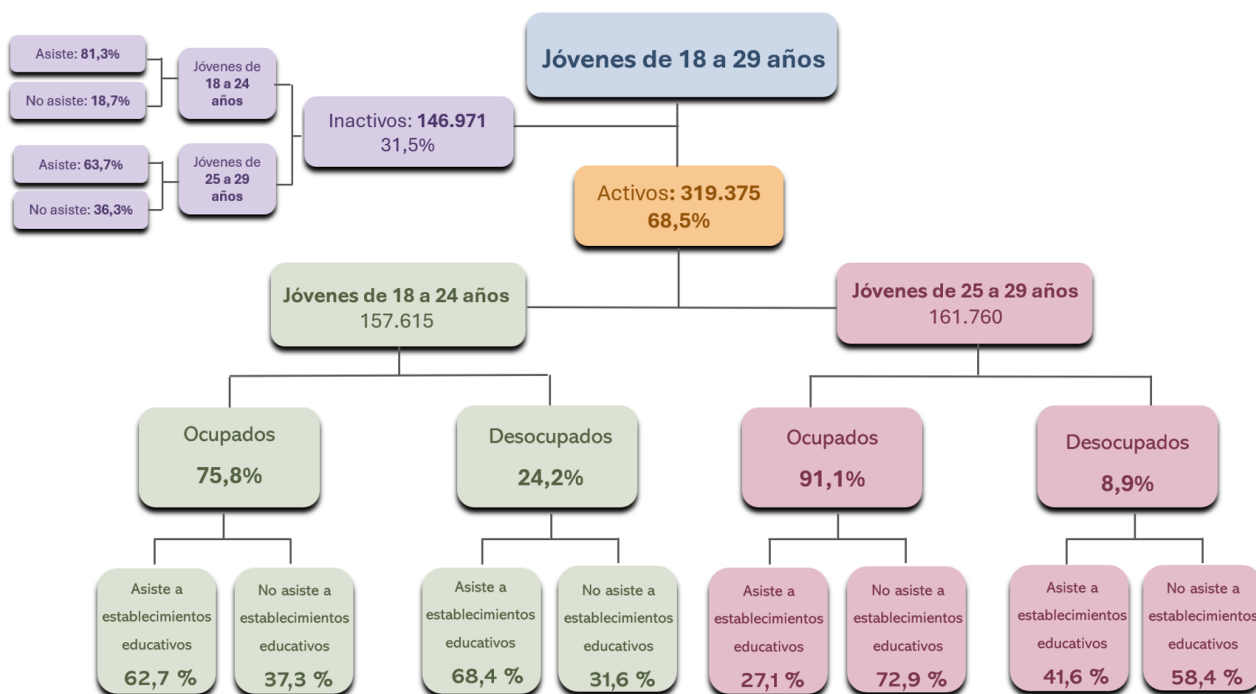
Jóvenes de 18 a 29 años

Asiste: 81,3%

No asiste: 18,7%

Jóvenes de 18 a 24 años

Asiste: 63,7%

No asiste: 36,3%

Jóvenes de 25 a 29 años

Inactivos: 146.971
31,5%

Activos: 319.375
68,5%

Jóvenes de 18 a 24 años
157.615

Jóvenes de 25 a 29 años
161.760

Ocupados
75,8%

Desocupados
24,2%

Ocupados
91,1%

Desocupados
8,9%

Asiste a establecimientos educativos
62,7 %

No asiste a establecimientos educativos
37,3 %

Asiste a establecimientos educativos
68,4 %

No asiste a establecimientos educativos
31,6 %

Asiste a establecimientos educativos
27,1 %

No asiste a establecimientos educativos
72,9 %

Asiste a establecimientos educativos
41,6 %

No asiste a establecimientos educativos
58,4 %